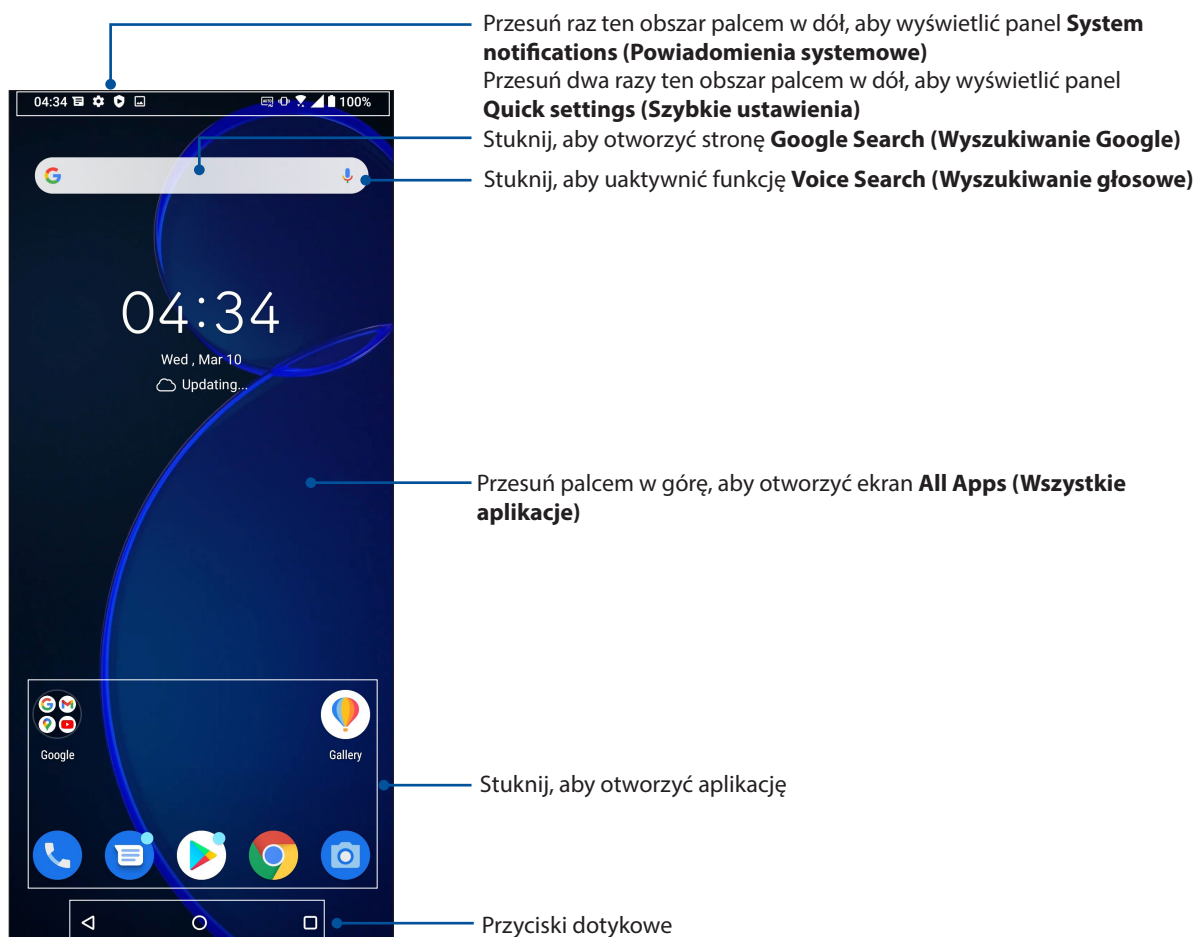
Przesuń raz ten obszar palcem w dół, aby wyświetlić panel **System notifications (Powiadomienia systemowe)**
Przesuń dwa razy ten obszar palcem w dół, aby wyświetlić panel **Quick settings (Szybkie ustawienia)**

04:34 100%

Stuknij, aby otworzyć stronę **Google Search (Wyszukiwanie Google)**

Stuknij, aby uaktywnić funkcję **Voice Search (Wyszukiwanie głosowe)**

04:34
Wed , Mar 10
Updating...

Przesuń palcem w górę, aby otworzyć ekran **All Apps (Wszystkie aplikacje)**

Google
Gallery

Stuknij, aby otworzyć aplikację

Przyciski dotykowe